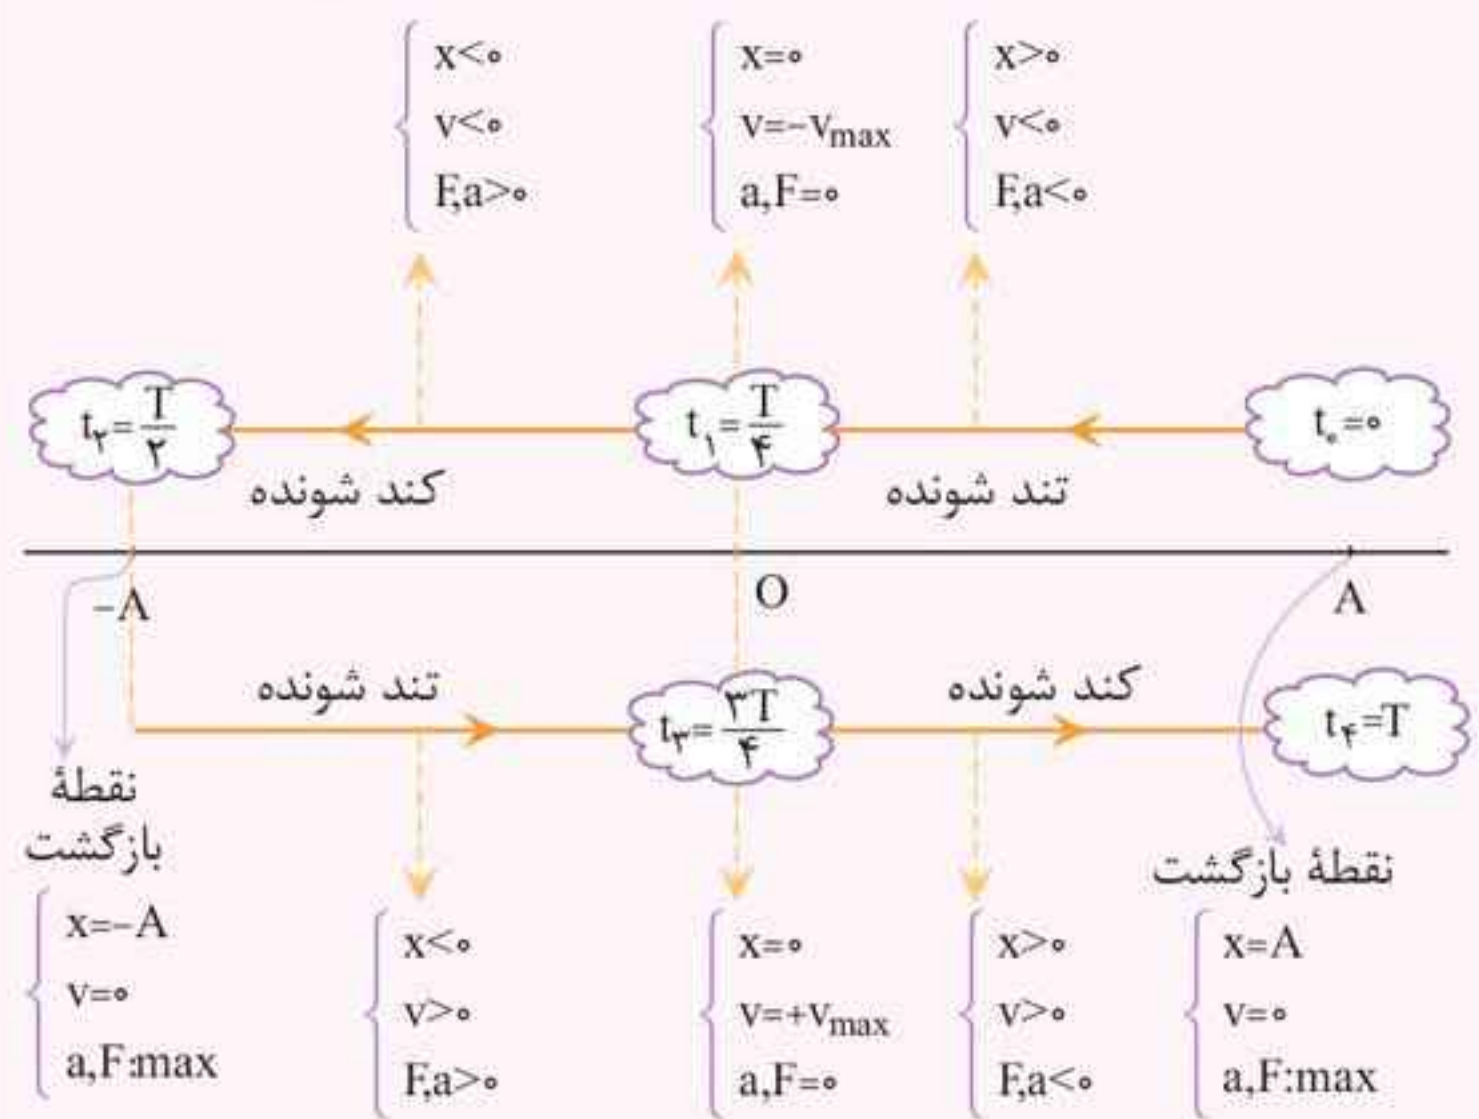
$x<۰$
$v<۰$
$F,a>۰$

$x=۰$
$v=-v_{max}$
$a,F=۰$

$x>۰$
$v<۰$
$F,a<۰$

$t_۲=\frac{T}{۲}$

$t_۱=\frac{T}{۴}$

$t_۰=۰$

کند شونده

تند شونده

-A

O

A

تند شونده

کند شونده

$t_۳=\frac{۳T}{۴}$

$t_۴=T$

نقطهٔ بازگشت

نقطهٔ بازگشت

$x=-A$
$v=۰$
$a,F:max$

$x<۰$
$v>۰$
$F,a>۰$

$x=۰$
$v=+v_{max}$
$a,F=۰$

$x>۰$
$v>۰$
$F,a<۰$

$x=A$
$v=۰$
$a,F:max$